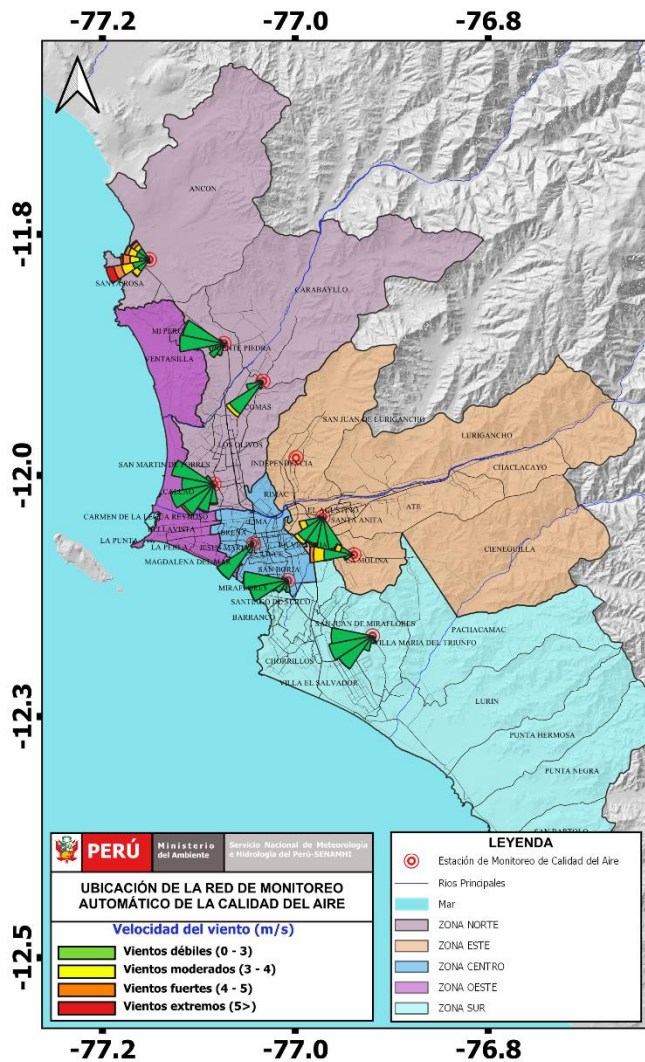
-77.2 -77.0 -76.8

-11.8

-12.0

-12.3

-12.5

ANCON
SANTA ROSA
CARABAYLLO
MI PERU
PUENTE PIEDRA
VENTANILLA
COMAS
SAN JUAN DE LURIGANCHO
LURIGANCHO
LOS OLIVOS
INDEPENDENCIA
CHACLACAYO
SAN MARTIN DE PORRES
CALLAO
RIMAC
CARMEN DE LA LEGUA REYNOSO
BELLAVISTA
LIMA
EL AGUSTINO
SANTA ANITA
ATE
LA PUNTA
LA PERLA
BREÑA
JESUS MARIA
CIENEGUILLA
MAGDALENA DEL MAR
LA MOLINA
MIRAFLORES
SAN BORJA
SANTIAGO DE SURCO
BARRANCO
SAN JUAN DE MIRAFLORES
VILLA MARIA DEL TRIUNFO
PACHACAMAC
CHORRILLOS
VILLA EL SALVADOR
LURIN
PUNTA HERMOSA
PUNTA NEGRA
SAN BARTOLO

PERÚ Ministerio del Ambiente
Servicio Nacional de Meteorología e Hidrología del Perú-SENAMHI

UBICACIÓN DE LA RED DE MONITOREO AUTOMÁTICO DE LA CALIDAD DEL AIRE

Velocidad del viento (m/s)
Vientos débiles (0 - 3)
Vientos moderados (3 - 4)
Vientos fuertes (4 - 5)
Vientos extremos (5>)

LEYENDA
Estación de Monitoreo de Calidad del Aire
Ríos Principales
Mar
ZONA NORTE
ZONA ESTE
ZONA CENTRO
ZONA OESTE
ZONA SUR

-77.2 -77.0 -76.8